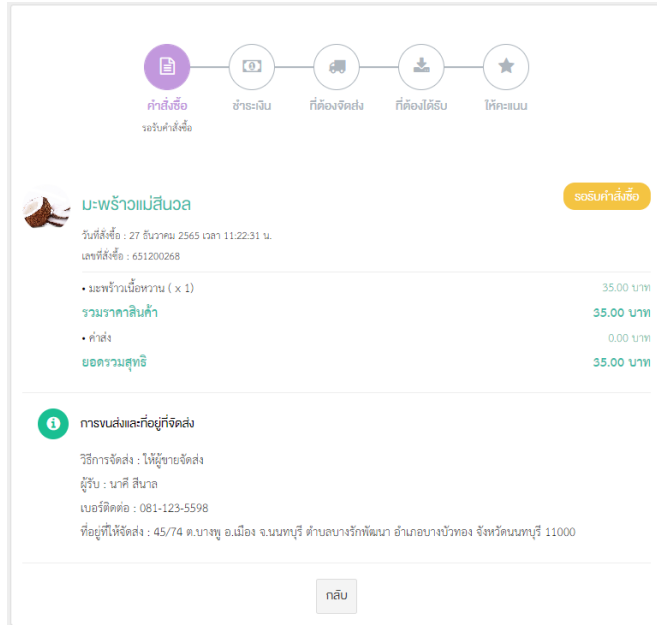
คำสั่งซื้อ
รอรับคำสั่งซื้อ
ชำระเงิน
ที่ต้องจัดส่ง
ที่ต้องได้รับ
ให้คะแนน

มะพร้าวแม่สีนวล
รอรับคำสั่งซื้อ
วันที่สั่งซื้อ : 27 ธันวาคม 2565 เวลา 11:22:31 น.
เลขที่สั่งซื้อ : 651200268

• มะพร้าวเนื้อหวาน ( x 1) 35.00 บาท
รวมราคาสินค้า 35.00 บาท
• ค่าส่ง 0.00 บาท
ยอดรวมสุทธิ 35.00 บาท

การขนส่งและที่อยู่ที่จัดส่ง
วิธีการจัดส่ง : ให้ผู้ขายจัดส่ง
ผู้รับ : นาศี สีนาล
เบอร์ติดต่อ : 081-123-5598
ที่อยู่ที่ให้จัดส่ง : 45/74 ต.บางพู อ.เมือง จ.นนทบุรี ตำบลบางรักพัฒนา อำเภอบางบัวทอง จังหวัดนนทบุรี 11000

กลับ